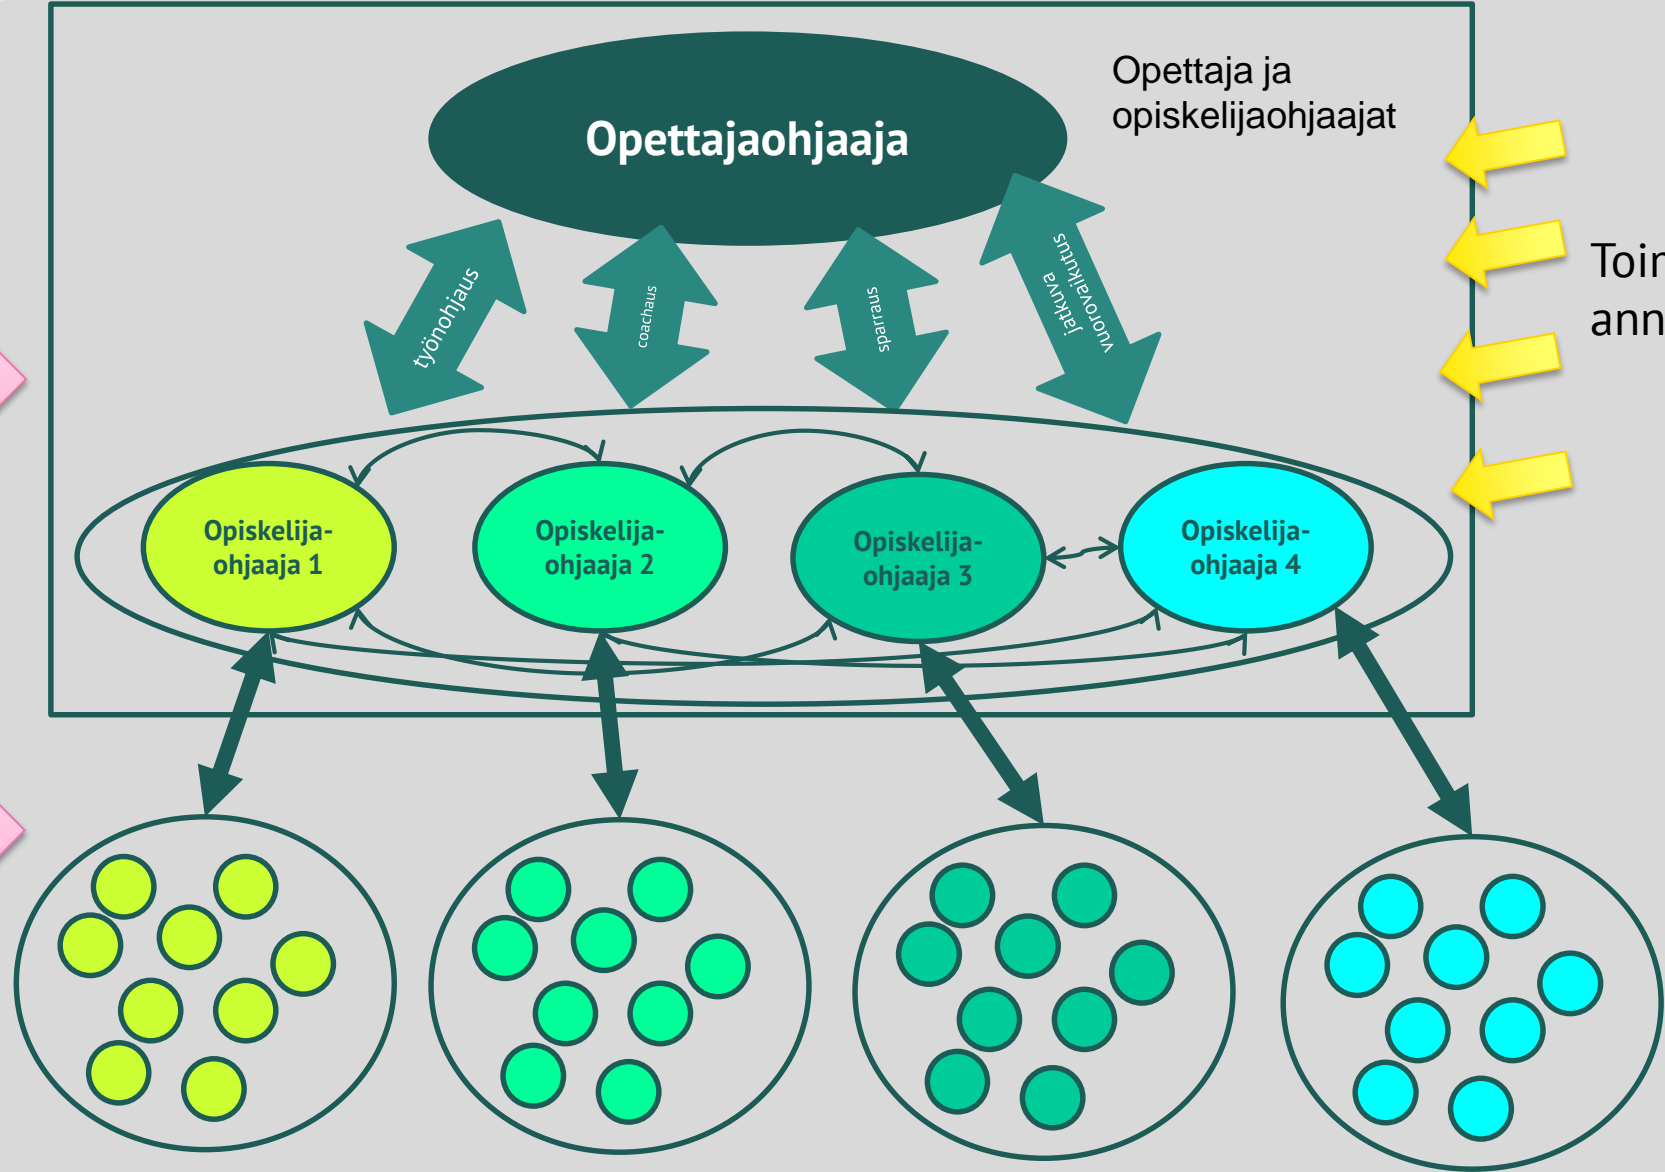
Opettajaohjaaja

Opettaja ja opiskelijaohjaajat

Toin
ann

työnohjaus

coachaus

sparraus

jatkuva vuorovaikutus

Opiskelija-ohjaaja 1

Opiskelija-ohjaaja 2

Opiskelija-ohjaaja 3

Opiskelija-ohjaaja 4